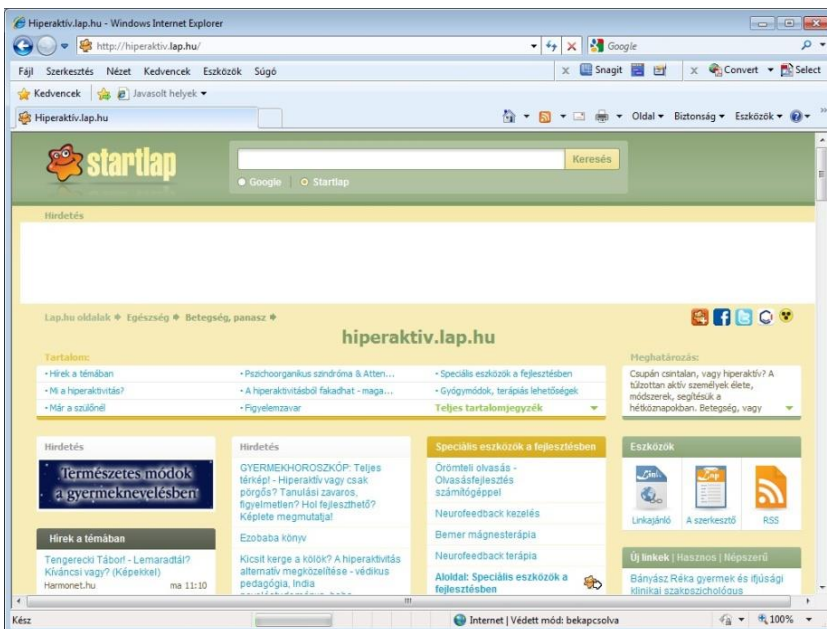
Hiperaktiv.lap.hu - Windows Internet Explorer

http://hiperaktiv.lap.hu/

Google

Fájl Szerkesztés Nézet Kedvencek Eszközök Súgó

Snagit

Convert Select

Kedvencek Javasolt helyek

Hiperaktiv.lap.hu

Oldal Biztonság Eszközök

startlap

Keresés

Google Startlap

Hirdetés

Lap.hu oldalak Egészség Betegség, panasz

hiperaktiv.lap.hu

Tartalom:

- Hírek a témában
- Mi a hiperaktivitás?
- Már a szülőnél
- Pszichoorganikus szindróma & Atten...
- A hiperaktivitásból fakadhat - maga...
- Figyelemzavar
- Speciális eszközök a fejlesztésben
- Gyógymódok, terápiás lehetőségek

Teljes tartalomjegyzék

Meghatározás:

Csupán csintalan, vagy hiperaktív? A túlzottan aktív személyek élete, módszerek, segítésük a hétköznapokban. Betegség, vagy

Hirdetés

Természetes módok a gyermeknevelésben

Hírek a témában

Tengerecki Tábor! - Lemaradtál? Kíváncsi vagy? (Képekkel)

Harmonet.hu ma 11:10

Hirdetés

GYERMEKHOROSZKÓP: Teljes térkép! - Hiperaktív vagy csak pörgős? Tanulási zavaros, figyelmetlen? Hol fejleszthető? Képlete megmutatja!

Ezobaba könyv

Kicsit kerge a kölök? A hiperaktivitás alternatív megközelítése - védikus pedagógia, India

Speciális eszközök a fejlesztésben

Örömteli olvasás - Olvasásfejlesztés számítógéppel

Neurofeedback kezelés

Bemer mágnesterápia

Neurofeedback terápia

Aloldal: Speciális eszközök a fejlesztésben

Eszközök

Linkajánló A szerkesztő RSS

Új linkek | Hasznos | Népszerű

Bányász Réka gyermek és ifjúsági klinikai szakpszichológus

Kész

Internet | Védett mód: bekapcsolva

100%